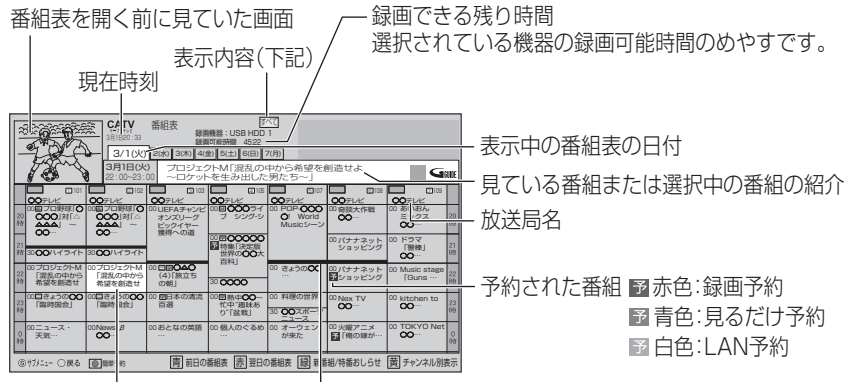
番組表を開く前に見ていた画面

録画できる残り時間
選択されている機器の録画可能時間のめやすです。

表示内容(下記)

現在時刻

CATV
番組表
3月1日 20:33
すべて
録画機器：USB HDD 1
録画可能時間　45:22

3/1(火) 2(水) 3(木) 4(金) 5(土) 6(日) 7(月)

3月1日(火) 22:00～23:00
プロジェクトM「混乱の中から希望を創造せよ ～ロケットを生み出した男たち～」
GGUIDE

表示中の番組表の日付

見ている番組または選択中の番組の紹介

放送局名

101 ○○テレビ
103 ○○テレビ
103 ○○テレビ
105 ○○テレビ
107 ○○テレビ
109 ○○テレビ

20時
00 プロ野球「○○対△△」～○○
00 プロ野球「○○対△△」～○○
00 UEFAチャンピオンズリーグ ピックイヤー 獲得への道
00 ○○ライブ シングース
00 POP○○○ World Musicシーン
00 奈朗太作戦 ○○
00 お料理 ミックス

21時
30 ○○ハイライト
30 ○○ハイライト
00 ○○○○○○ 予 特集「決定版世界の○○大百科」
00 バナナネット ショッピング
00 ドラマ「警察」○○

22時
00 プロジェクトM「混乱の中から希望を創造せ
00 プロジェクトM「混乱の中から希望を創造せ
00 ○○○○ (4)「独立ちの朝」
30 ○○○○
00 きょうの○○
00 バナナネット 予 ショッピング
00 Music stage「Guns ...

予約された番組 予 赤色：録画予約
予 青色：見るだけ予約
予 白色：LAN予約

23時
00 きょうの○○「臨時国会」
00 きょうの○○「臨時国会」
00 日本の清流 百選
00 熱中○○一代中「趣味もり「盆栽」
00 料理の世界
30 ○○スポーツニュース
00 Nex TV ○○
00 kitchen to ○○

0時
00 ニュース・天気
00 News β
00 おとなの英語
00 個人のぐるめ
00 オーウェンが来た
00 火曜アニメ 予 「俺の嫁が…
00 TOKYO Net ○○

サブメニュー 戻る 番組... 約
青 前日の番組表 赤 翌日の番組表 緑 番組/特番おしらせ 黄 チャンネル別表示